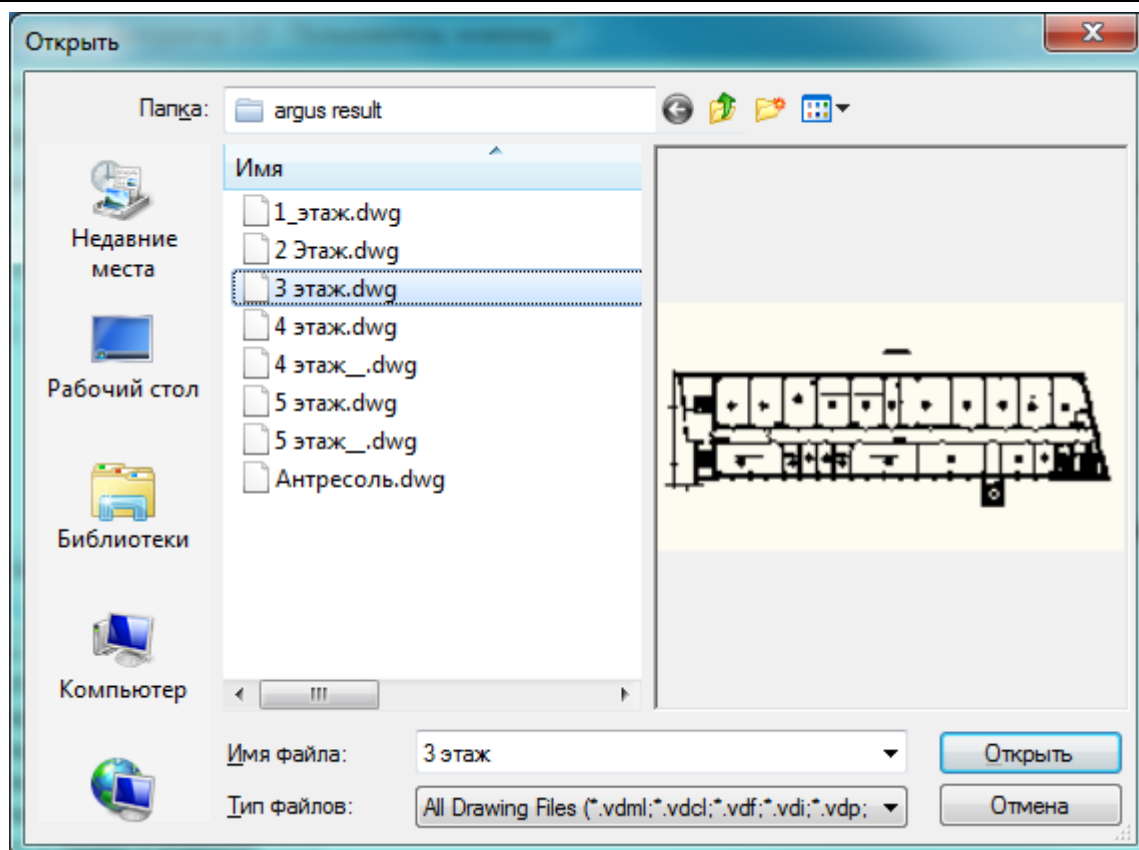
Открыть

Папка: argus result

Имя

1_этаж.dwg
2 Этаж.dwg
3 этаж.dwg
4 этаж.dwg
4 этаж__.dwg
5 этаж.dwg
5 этаж__.dwg
Антресоль.dwg

Недавние места

Рабочий стол

Библиотеки

Компьютер

Имя файла: 3 этаж

Тип файлов: All Drawing Files (*.vdml;*.vdcl;*.vdf;*.vdi;*.vdp;

Открыть

Отмена